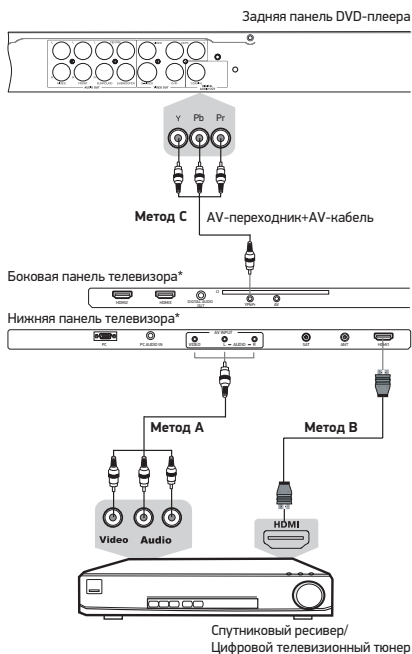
Задняя панель DVD-плеера

Y Pb Pr

Метод C AV-переходник+AV-кабель

Боковая панель телевизора*

HDMI HDMI YPbPr AV

Нижняя панель телевизора*

PC PC AUDIO IN AV INPUT VIDEO L — AUDIO — R SAT ANT HDMI1

Метод A

Метод B

Video Audio

HDMI

Спутниковый ресивер/
Цифровой телевизионный тюнер